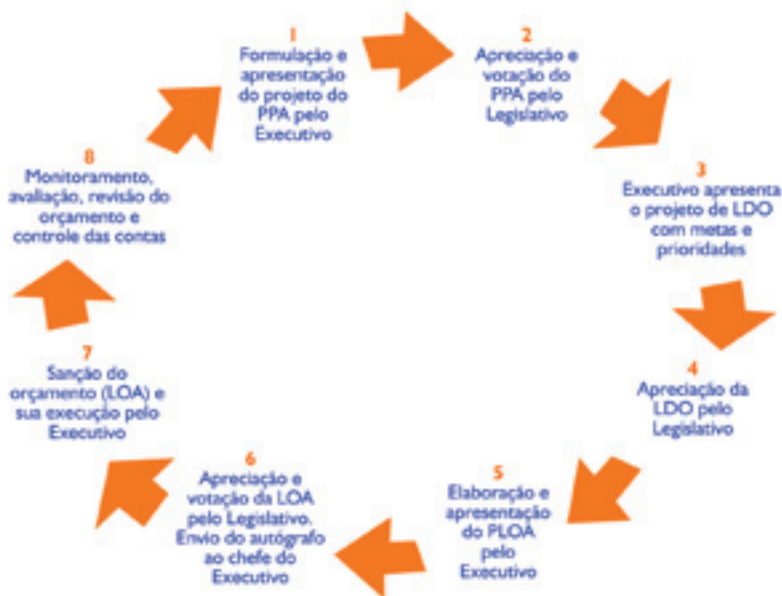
1
Formulação e apresentação do projeto do PPA pelo Executivo

2
Apreciação e votação do PPA pelo Legislativo

3
Executivo apresenta o projeto de LDO com metas e prioridades

4
Apreciação da LDO pelo Legislativo

5
Elaboração e apresentação do PLOA pelo Executivo

6
Apreciação e votação da LOA pelo Legislativo. Envio do autógrafo ao chefe do Executivo

7
Sanção do orçamento (LOA) e sua execução pelo Executivo

8
Monitoramento, avaliação, revisão do orçamento e controle das contas